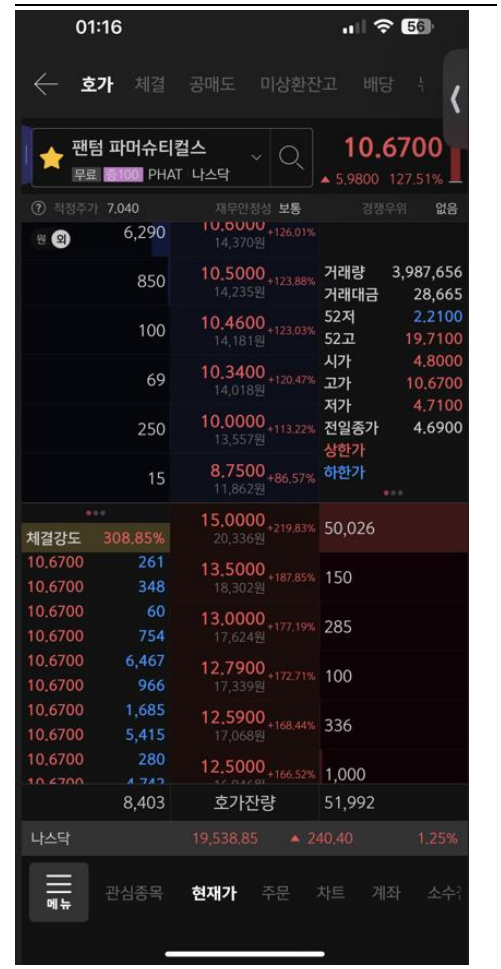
01:16
56
호가 체결 공매도 미상환잔고 배당
팬텀 파머슈티컬스
무료 증100 PHAT 나스닥
10.6700
▲ 5.9800 127.51%
적정주가 7,040 재무안정성 보통 경쟁우위 없음

원 외 6,290 10.6000 +126.01% 14,370원
850 10.5000 +123.88% 14,235원
100 10.4600 +123.03% 14,181원
69 10.3400 +120.47% 14,018원
250 10.0000 +113.22% 13,557원
15 8.7500 +86.57% 11,862원

| | |
|---|---|
| 거래량 | 3,987,656 |
| 거래대금 | 28,665 |
| 52저 | 2.2100 |
| 52고 | 19.7100 |
| 시가 | 4.8000 |
| 고가 | 10.6700 |
| 저가 | 4.7100 |
| 전일종가 | 4.6900 |

상한가
하한가

체결강도 308.85%
15.0000 +219.83% 20,336원 50,026
10.6700 261
10.6700 348
13.5000 +187.85% 18,302원 150
10.6700 60
10.6700 754
13.0000 +177.19% 17,624원 285
10.6700 6,467
10.6700 966
12.7900 +172.71% 17,339원 100
10.6700 1,685
10.6700 5,415
12.5900 +168.44% 17,068원 336
10.6700 280
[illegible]
12.5000 +166.52% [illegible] 1,000
8,403 호가잔량 51,992
나스닥 19,538.85 ▲ 240.40 1.25%
메뉴 관심종목 현재가 주문 차트 계좌 소수